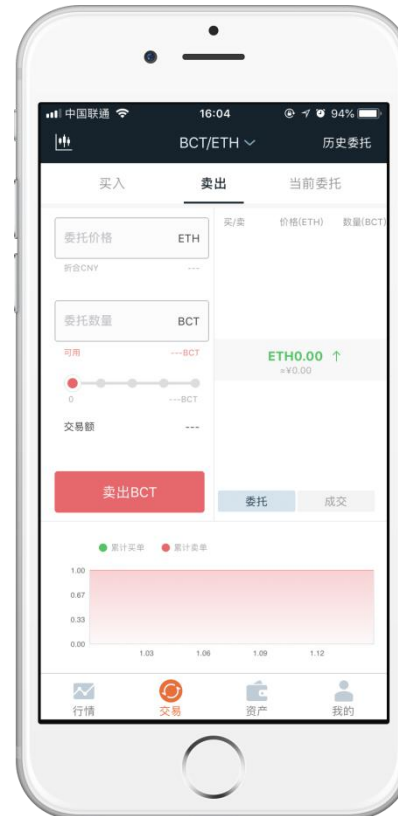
中国联通 16:04 94%

BCT/ETH 历史委托

买入 卖出 当前委托

委托价格 ETH
折合CNY ---

委托数量 BCT
可用 ---BCT

0 ---BCT

交易额 ---

卖出BCT

买/卖 价格(ETH) 数量(BCT)

ETH0.00 ↑
≈¥0.00

委托 成交

累计买单 累计卖单

1.00
0.67
0.33
0.00
1.03 1.06 1.09 1.12

行情 交易 资产 我的